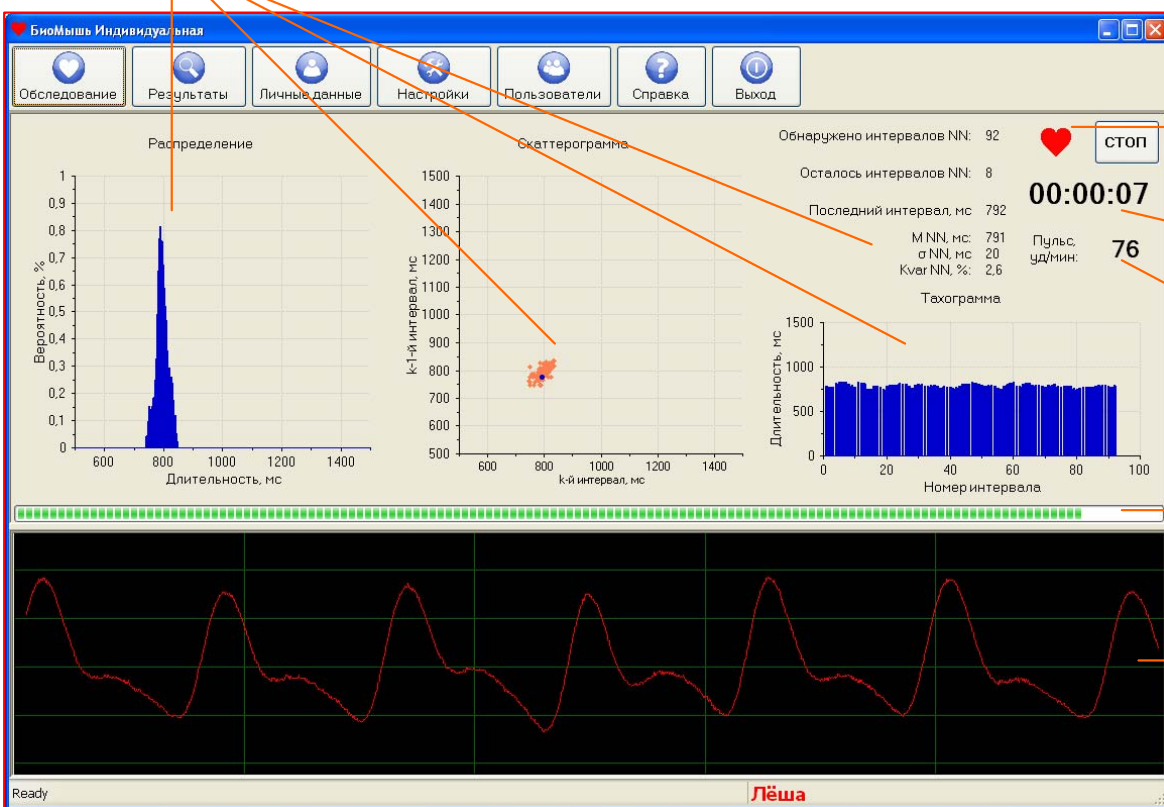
БиоМышь Индивидуальная

Обследование
Результаты
Личные данные
Настройки
Пользователи
Справка
Выход

Распределение
1
0,9
0,8
0,7
0,6
0,5
0,4
0,3
0,2
0,1
0
Вероятность, %
600
800
1000
1200
1400
Длительность, мс

Скаттерограмма
1500
1400
1300
1200
1100
1000
900
800
700
600
500
k-1-й интервал, мс
600
800
1000
1200
1400
k-й интервал, мс

Обнаружено интервалов NN: 92
Осталось интервалов NN: 8
Последний интервал, мс 792
M NN, мс: 791
σ NN, мс 20
Kvar NN, %: 2,6

СТОП
00:00:07
Пульс, уд/мин: 76

Тахограмма
1500
1000
500
0
Длительность, мс
0
20
40
60
80
100
Номер интервала

Ready
Лёша